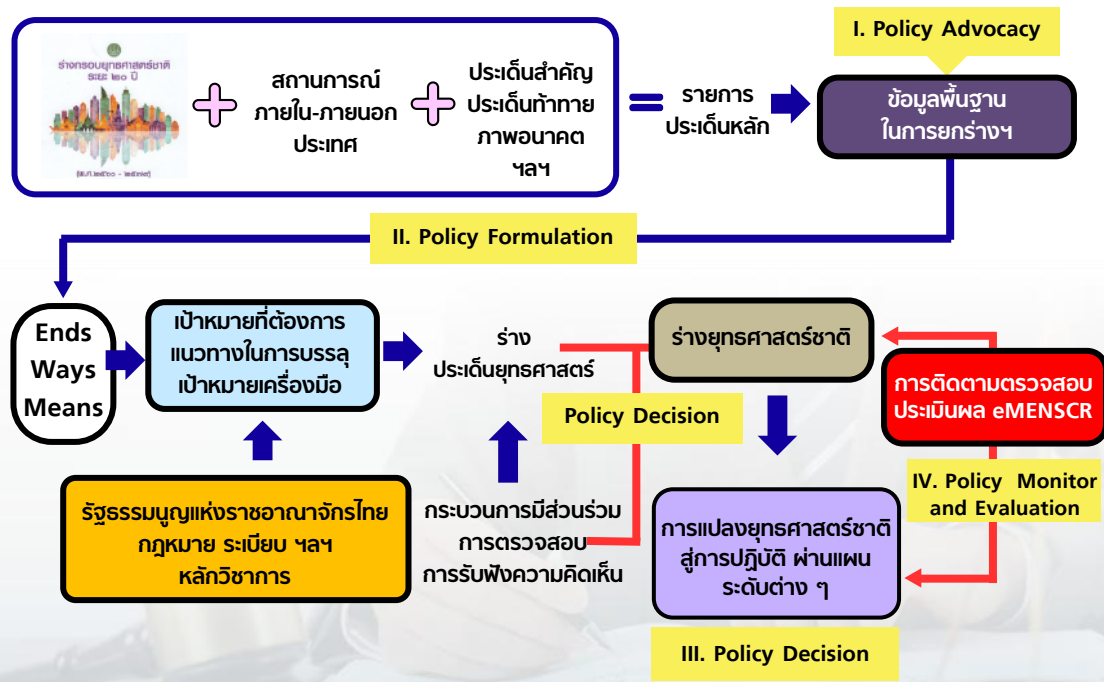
ร่างกรอบยุทธศาสตร์ชาติ ระยะ ๒๐ ปี

(พ.ศ. ๒๕๖๐ - ๒๕๗๙)

สถานการณ์ ภายใน-ภายนอก ประเทศ

ประเด็นสำคัญ ประเด็นท้าทาย ภาพอนาคต ฯลฯ

รายการ ประเด็นหลัก

I. Policy Advocacy

ข้อมูลพื้นฐาน ในการยกร่างฯ

II. Policy Formulation

Ends Ways Means

เป้าหมายที่ต้องการ แนวทางในการบรรลุ เป้าหมายเครื่องมือ

ร่าง ประเด็นยุทธศาสตร์

ร่างยุทธศาสตร์ชาติ

Policy Decision

การติดตามตรวจสอบ ประเมินผล eMENSCR

IV. Policy Monitor and Evaluation

รัฐธรรมนูญแห่งราชอาณาจักรไทย กฎหมาย ระเบียบ ฯลฯ หลักวิชาการ

กระบวนการมีส่วนร่วม การตรวจสอบ การรับฟังความคิดเห็น

การแปลงยุทธศาสตร์ชาติ สู่การปฏิบัติ ผ่านแผน ระดับต่าง ๆ

III. Policy Decision